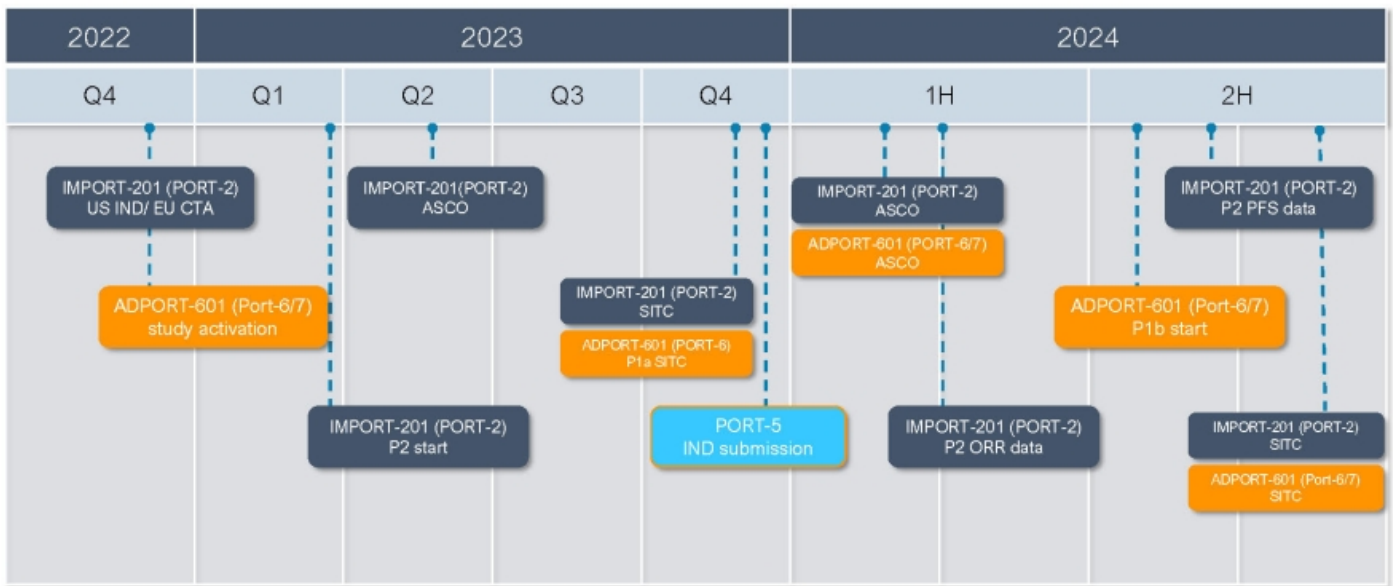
| 2022 | 2023 | | | | 2024 | |
|---|---|---|---|---|---|---|
| Q4 | Q1 | Q2 | Q3 | Q4 | 1H | 2H |

IMPORT-201 (PORT-2) US IND/ EU CTA

IMPORT-201(PORT-2) ASCO

IMPORT-201 (PORT-2) ASCO

ADPORT-601 (PORT-6/7) ASCO

IMPORT-201 (PORT-2) P2 PFS data

ADPORT-601 (Port-6/7) study activation

IMPORT-201 (PORT-2) SITC

ADPORT-601 (PORT-6) P1a SITC

ADPORT-601 (Port-6/7) P1b start

IMPORT-201 (PORT-2) P2 start

PORT-5 IND submission

IMPORT-201 (PORT-2) P2 ORR data

IMPORT-201 (PORT-2) SITC

ADPORT-601 (Port-6/7) SITC